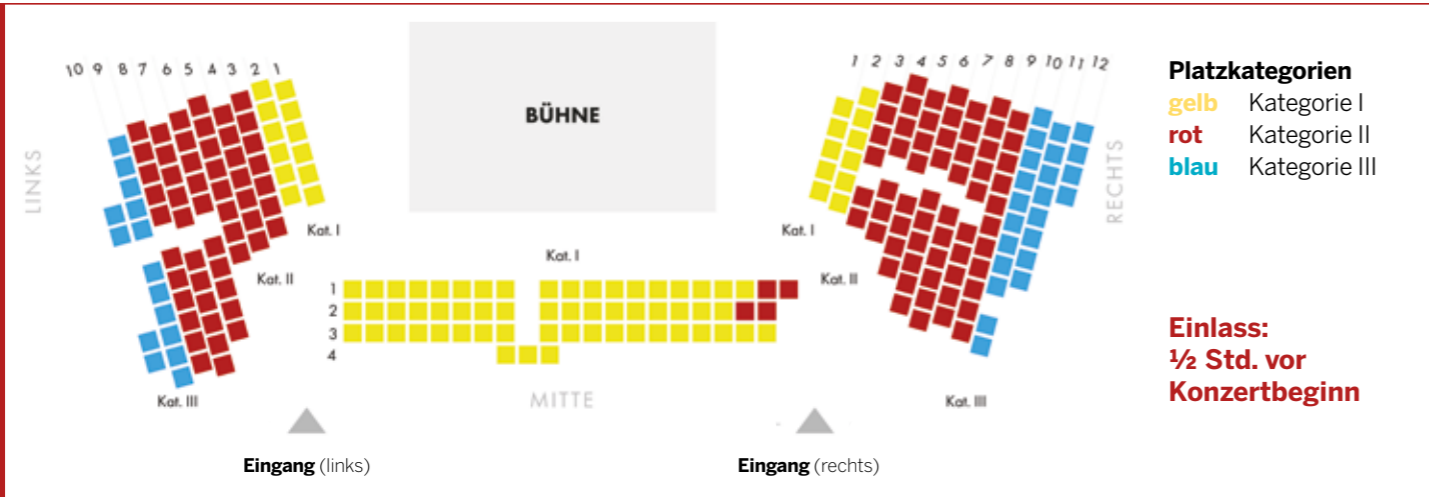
10 9 8 7 6 5 4 3 2 1

BÜHNE

1 2 3 4 5 6 7 8 9 10 11 12

LINKS

RECHTS

Kat. I

Kat. II

Kat. I

Kat. I

Kat. II

1
2
3
4

Kat. III

MITTE

Kat. III

**Eingang** (links)

**Eingang** (rechts)

**Platzkategorien**

| | |
|---|---|
| **gelb** | Kategorie I |
| **rot** | Kategorie II |
| **blau** | Kategorie III |

**Einlass:**
**½ Std. vor Konzertbeginn**